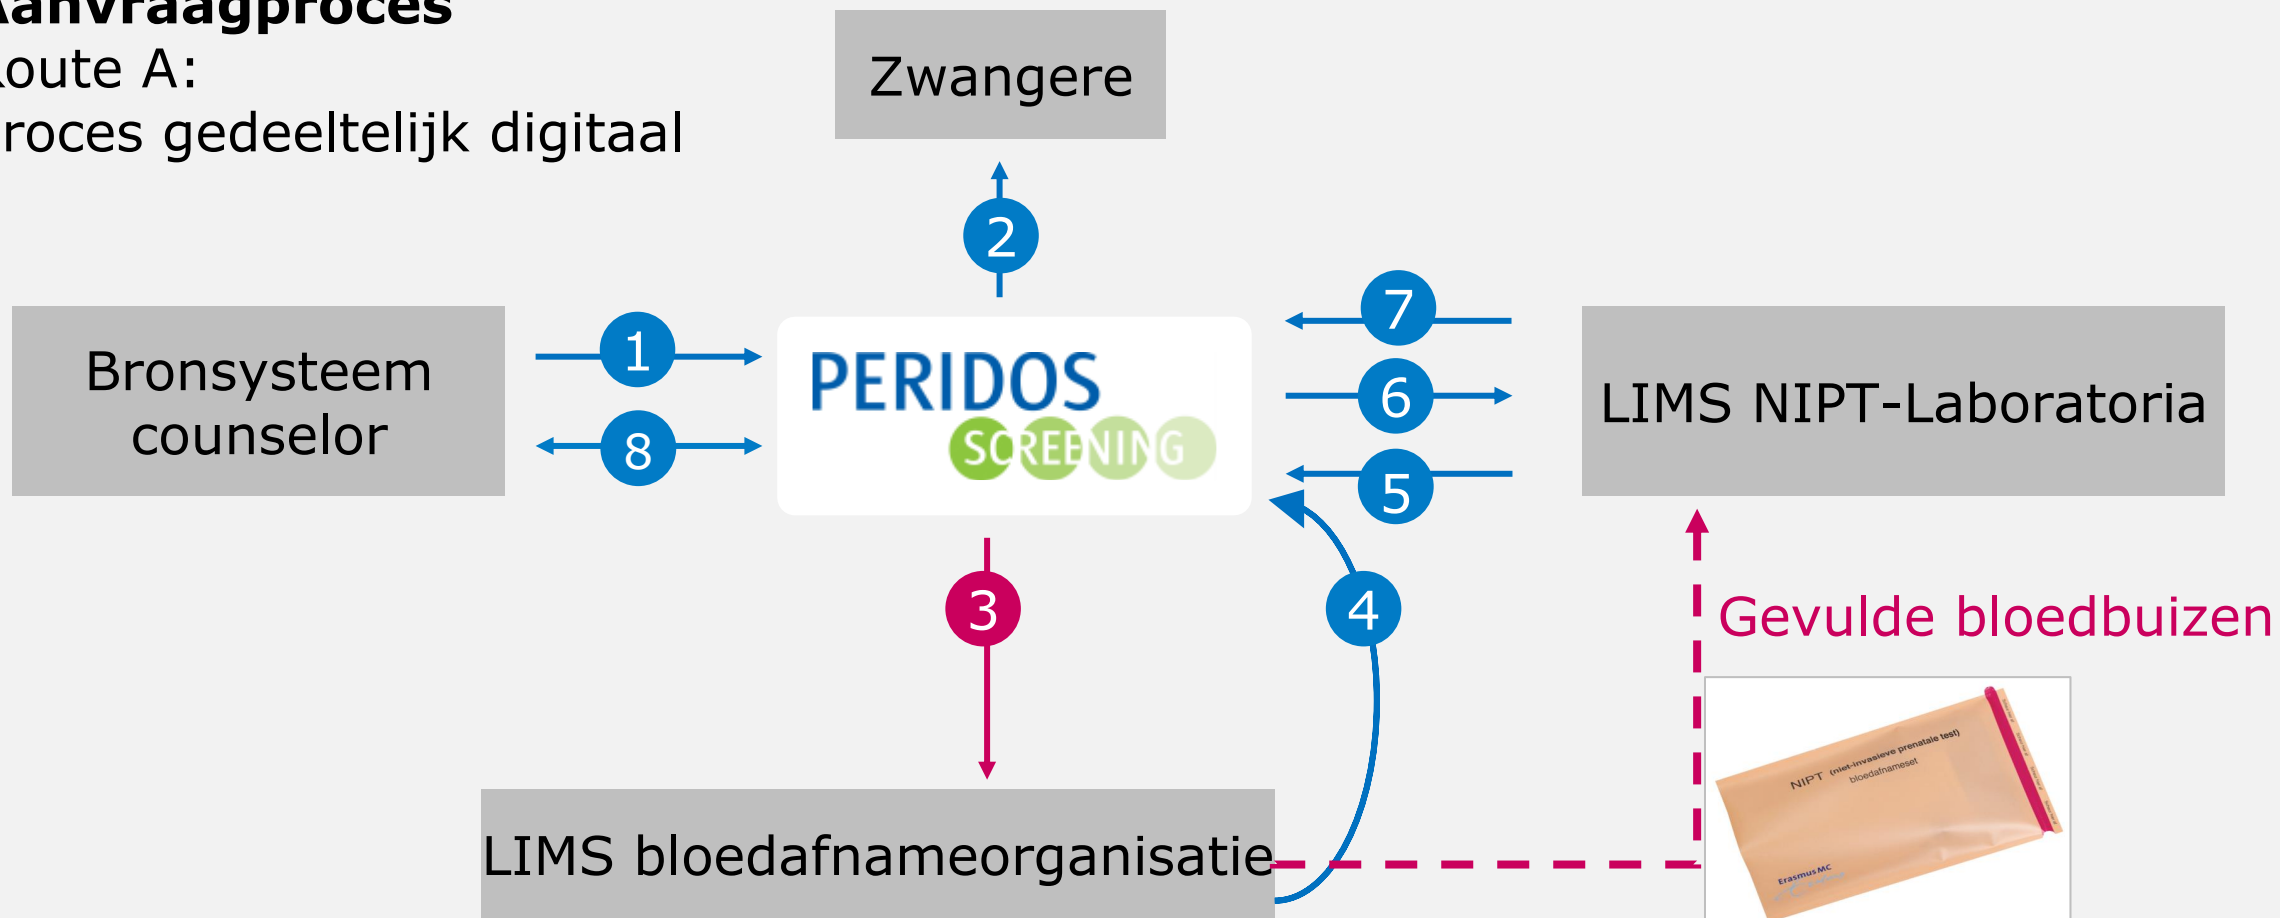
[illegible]anvraagproces
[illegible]oute A:
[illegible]roces gedeeltelijk digitaal

Zwangere

2

Bronsysteem counselor

1

8

PERIDOS
SCREENING

7

6

5

LIMS NIPT-Laboratoria

3

4

Gevulde bloedbuizen

NIPT (niet-invasieve prenatale test)
bloedafnameset

Erasmus MC

LIMS bloedafnameorganisatie